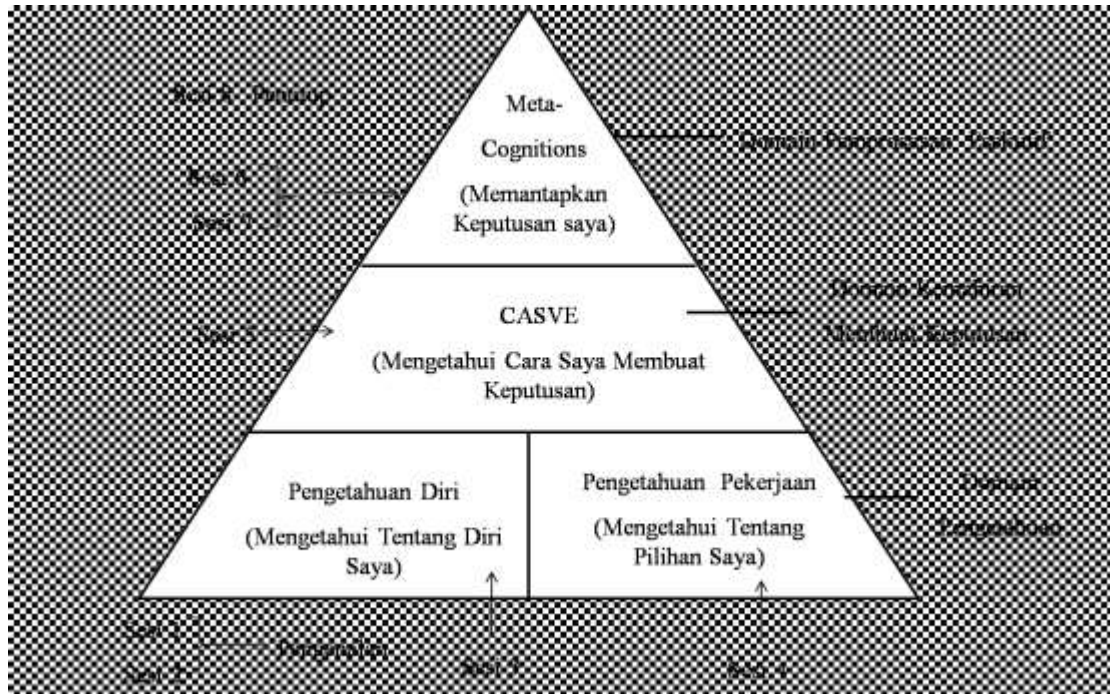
Sesi 8: Penutup

Meta-Cognitions (Memantapkan Keputusan saya)

Domain Pemprosesan Eksekutif

Sesi 6

Sesi 7

CASVE (Mengetahui Cara Saya Membuat Keputusan)

Sesi 5

Domain Kemahiran Membuat Keputusan

Pengetahuan Diri (Mengetahui Tentang Diri Saya)

Pengetahuan Pekerjaan (Mengetahui Tentang Pilihan Saya)

Domain Pengetahuan

Sesi 1

Sesi 2

Pengenalan

Sesi 3

Sesi 4